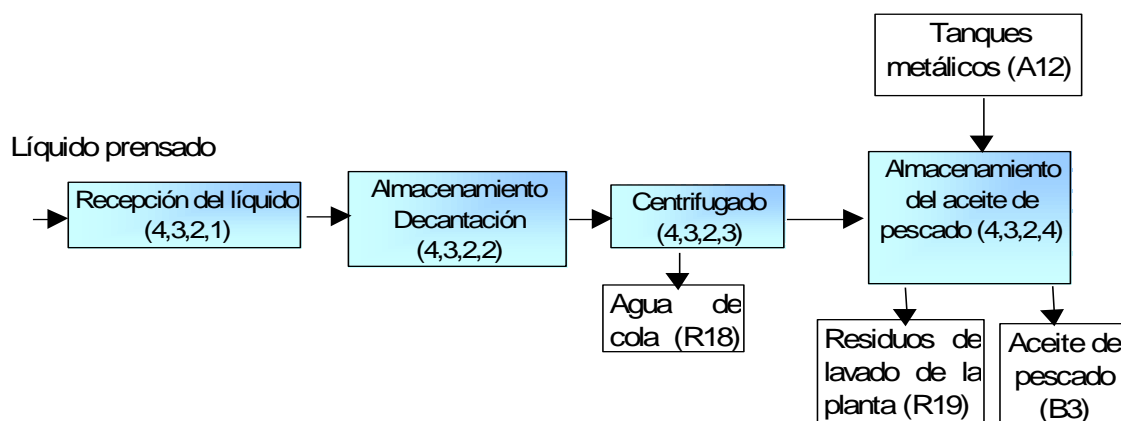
Tanques metálicos (A12)

Líquido prensado

Recepción del líquido (4,3,2,1)

Almacenamiento Decantación (4,3,2,2)

Centrifugado (4,3,2,3)

Almacenamiento del aceite de pescado (4,3,2,4)

Agua de cola (R18)

Residuos de lavado de la planta (R19)

Aceite de pescado (B3)